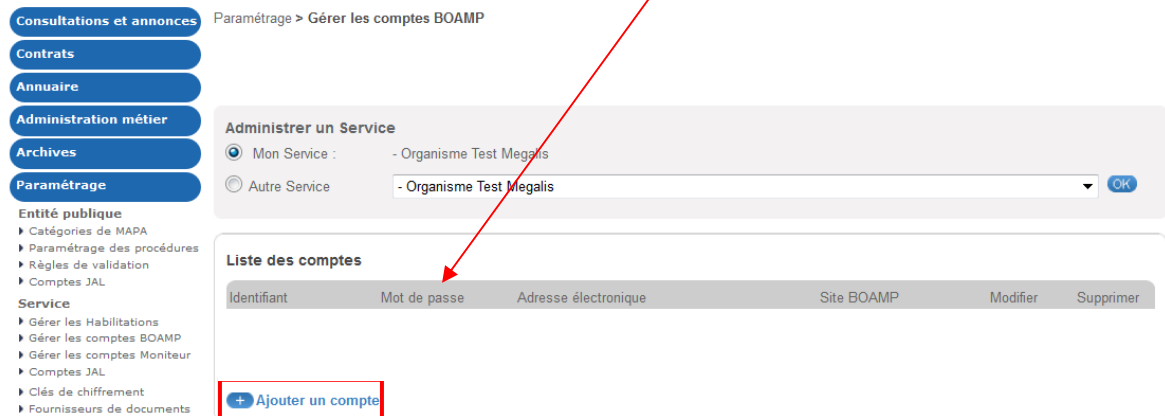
Consultations et annonces
Contrats
Annuaire
Administration métier
Archives
Paramétrage
Entité publique
Catégories de MAPA
Paramétrage des procédures
Règles de validation
Comptes JAL
Service
Gérer les Habilitations
Gérer les comptes BOAMP
Gérer les comptes Moniteur
Comptes JAL
Clés de chiffrement
Fournisseurs de documents

Paramétrage > Gérer les comptes BOAMP

Administrer un Service
Mon Service : - Organisme Test Megalis
Autre Service - Organisme Test Megalis OK

Liste des comptes

| Identifiant | Mot de passe | Adresse électronique | Site BOAMP | Modifier | Supprimer |
|---|---|---|---|---|---|

+ Ajouter un compte